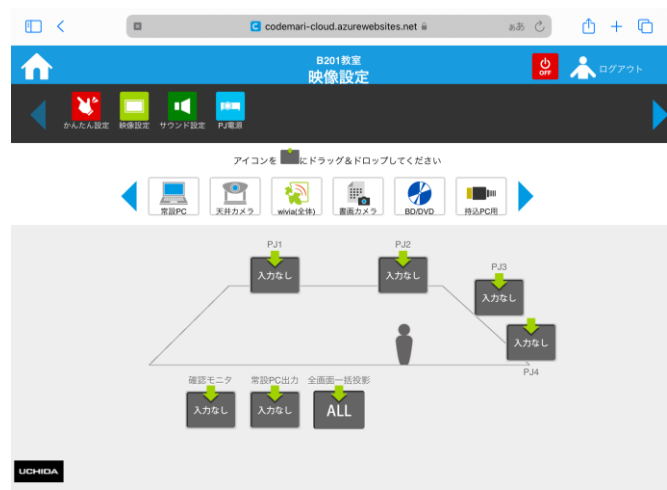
codemari-cloud.azurewebsites.net

ぁあ

B201教室
映像設定

OFF

ログアウト

かんたん設定 映像設定 サウンド設定 PJ電源

アイコンを にドラッグ＆ドロップしてください

常設PC 天井カメラ wivia(全体) 書画カメラ BD/DVD 持込PC用

PJ1
入力なし

PJ2
入力なし

PJ3
入力なし

入力なし
PJ4

確認モニタ
入力なし

常設PC出力
入力なし

全画面一括投影
ALL

UCHIDA